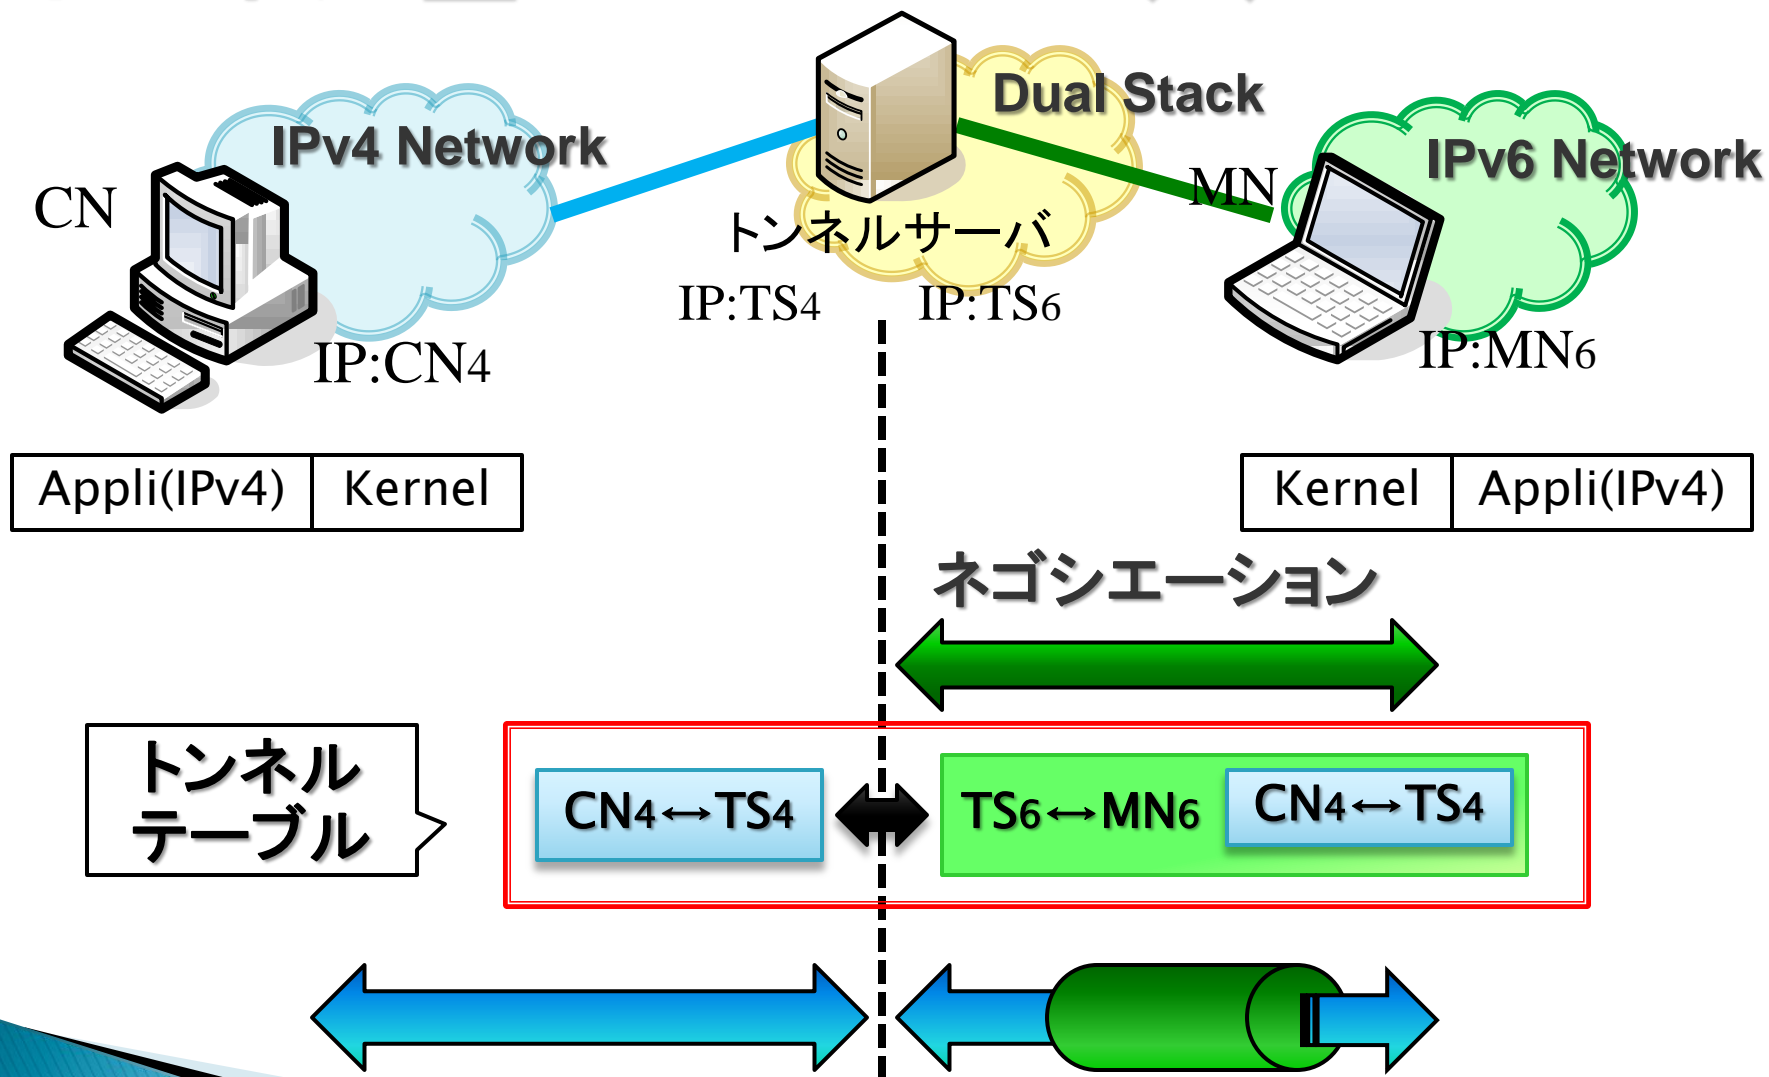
IPv4 Network

CN

IP:CN4

Dual Stack

トンネルサーバ

IP:TS4

IP:TS6

MN

IPv6 Network

IP:MN6

| Appli(IPv4) | Kernel |
|---|---|

| Kernel | Appli(IPv4) |
|---|---|

ネゴシエーション

トンネルテーブル

CN4↔TS4

TS6↔MN6

CN4↔TS4